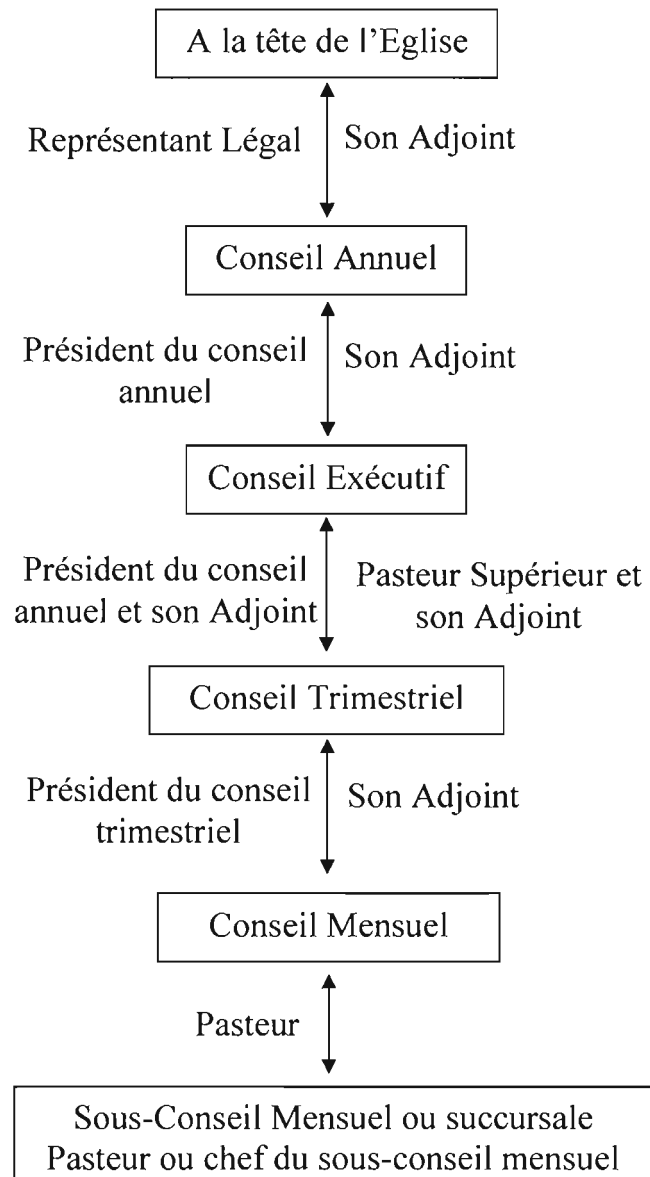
A la tête de l'Eglise

Représentant Légal

Son Adjoint

Conseil Annuel

Président du conseil annuel

Son Adjoint

Conseil Exécutif

Président du conseil annuel et son Adjoint

Pasteur Supérieur et son Adjoint

Conseil Trimestriel

Président du conseil trimestriel

Son Adjoint

Conseil Mensuel

Pasteur

Sous-Conseil Mensuel ou succursale
Pasteur ou chef du sous-conseil mensuel